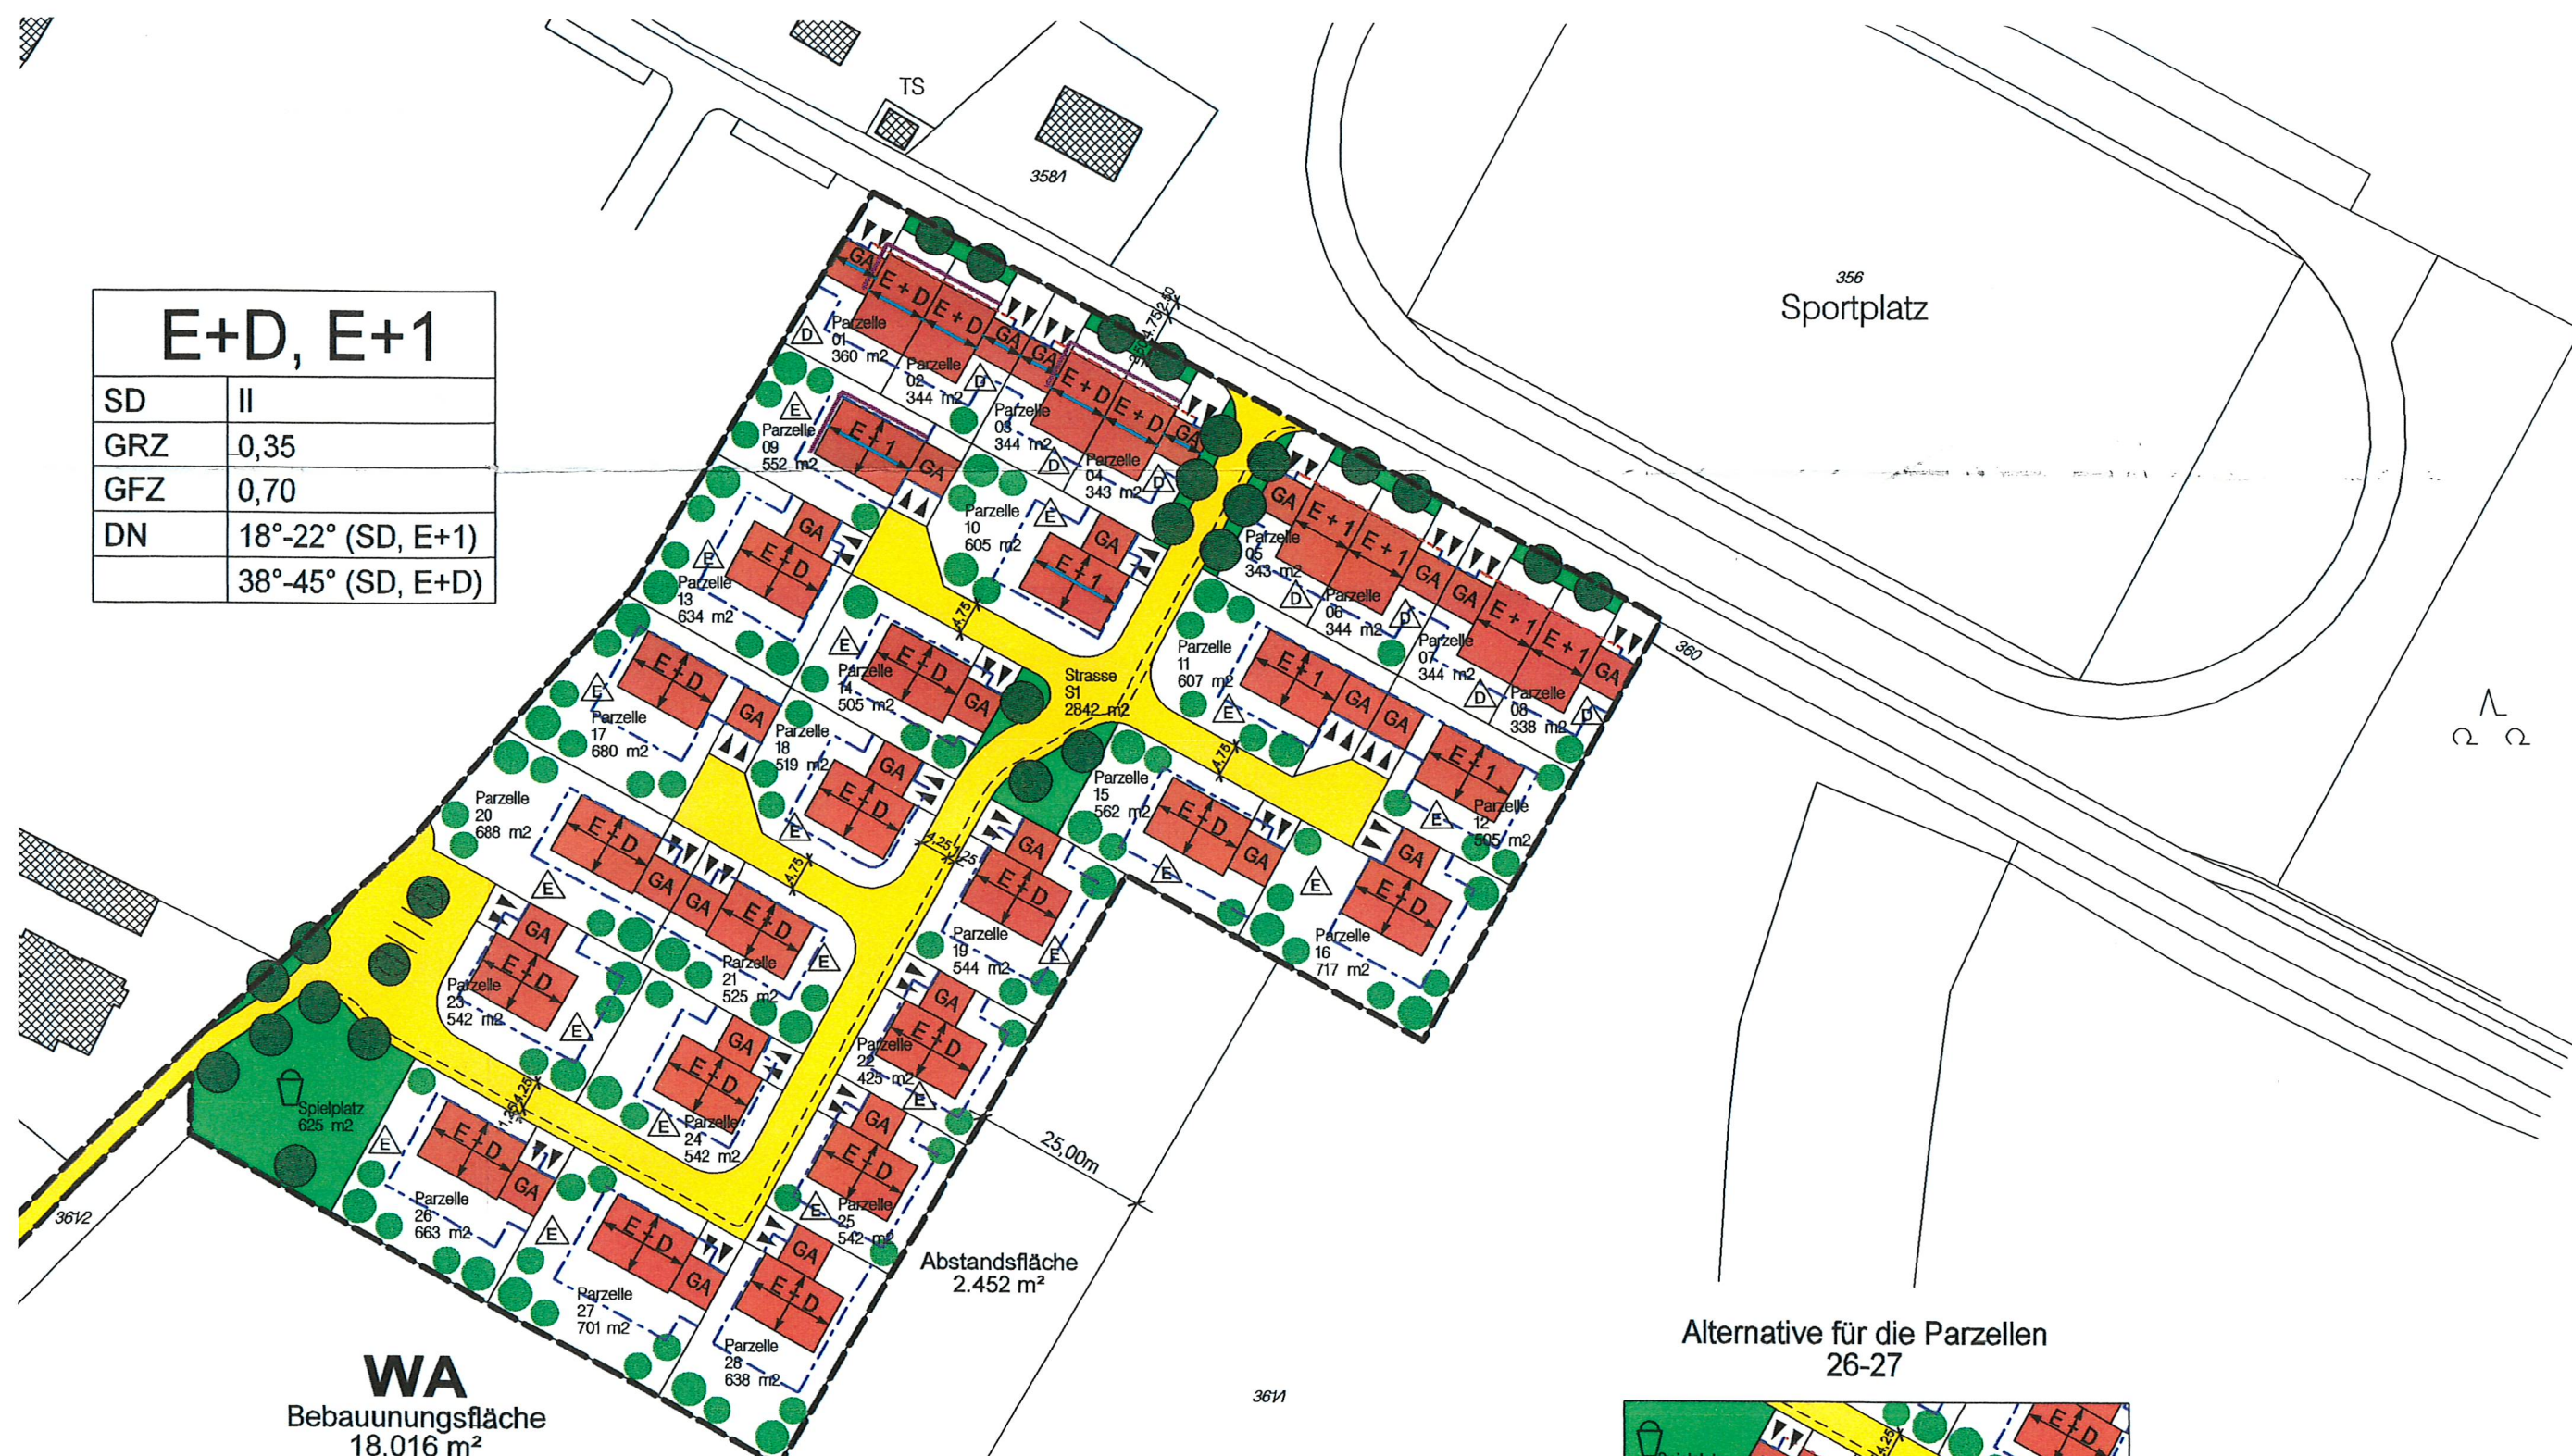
TS

358/1

356
Sportplatz

| E+D, E+1 | |
|---|---|
| SD | II |
| GRZ | 0,35 |
| GFZ | 0,70 |
| DN | 18°-22° (SD, E+1) |
| | 38°-45° (SD, E+D) |

Parzelle 01 360 m2
Parzelle 02 344 m2
Parzelle 03 344 m2
Parzelle 04 343 m2
Parzelle 05 343 m2
Parzelle 06 344 m2
Parzelle 07 344 m2
Parzelle 08 338 m2
Parzelle 09 552 m2
Parzelle 10 605 m2
Parzelle 11 607 m2
Parzelle 12 505 m2
Parzelle 13 634 m2
Parzelle 14 505 m2
Parzelle 15 562 m2
Parzelle 16 717 m2
Parzelle 17 680 m2
Parzelle 18 519 m2
Parzelle 19 544 m2
Parzelle 20 688 m2
Parzelle 21 525 m2
Parzelle 22 425 m2
Parzelle 23 542 m2
Parzelle 24 542 m2
Parzelle 25 542 m2
Parzelle 26 663 m2
Parzelle 27 701 m2
Parzelle 28 638 m2

Strasse S1 2842 m2

Spielplatz 625 m2

360

4,75
4,25
25,00m

Abstandsfläche 2.452 m²

361/2

361/1

WA
Bebauungsfläche 18.016 m²

Alternative für die Parzellen 26-27